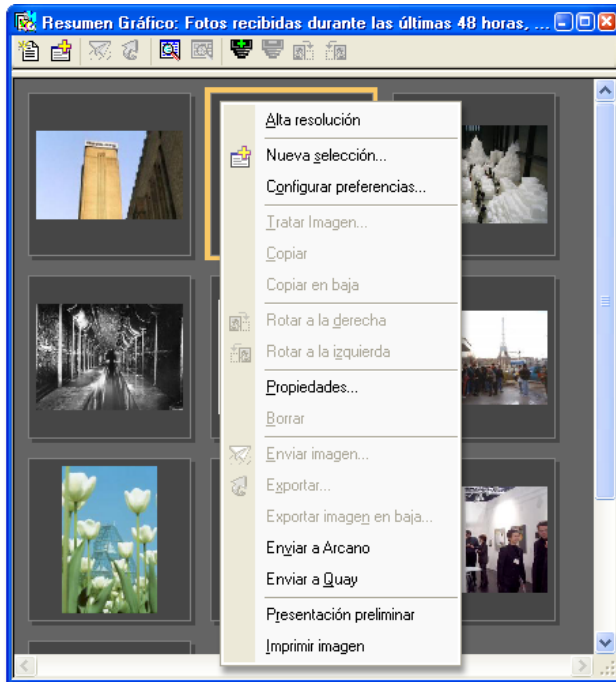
Resumen Gráfico: Fotos recibidas durante las últimas 48 horas, ...

Alta resolución
Nueva selección...
Configurar preferencias...
Tratar Imagen...
Copiar
Copiar en baja
Rotar a la derecha
Rotar a la izquierda
Propiedades...
Borrar
Enviar imagen...
Exportar...
Exportar imagen en baja...
Enviar a Arcano
Enviar a Quay
Presentación preliminar
Imprimir imagen